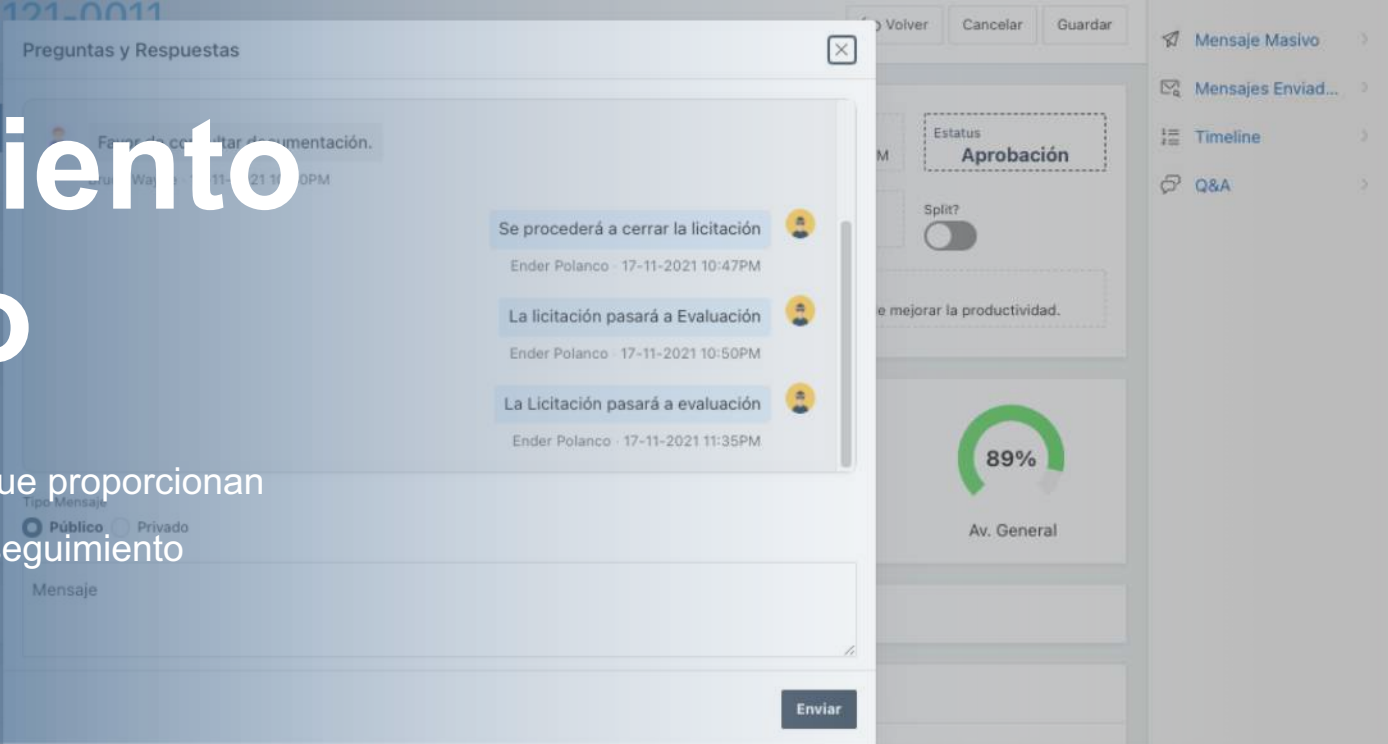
121-0011

Volver Cancelar Guardar

Mensaje Masivo
Mensajes Enviad...
Timeline
Q&A

Preguntas y Respuestas

iento

o

Favor de co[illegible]ltar d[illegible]umentación.
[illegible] Wa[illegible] 11-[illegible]21 1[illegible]0PM

Se procederá a cerrar la licitación
Ender Polanco · 17-11-2021 10:47PM

La licitación pasará a Evaluación
Ender Polanco · 17-11-2021 10:50PM

La Licitación pasará a evaluación
Ender Polanco · 17-11-2021 11:35PM

ue proporcionan
eguimiento

Tipo Mensaje
Público Privado

Mensaje

Enviar

M
Estatus
Aprobación
Split?
e mejorar la productividad.

89%
Av. General